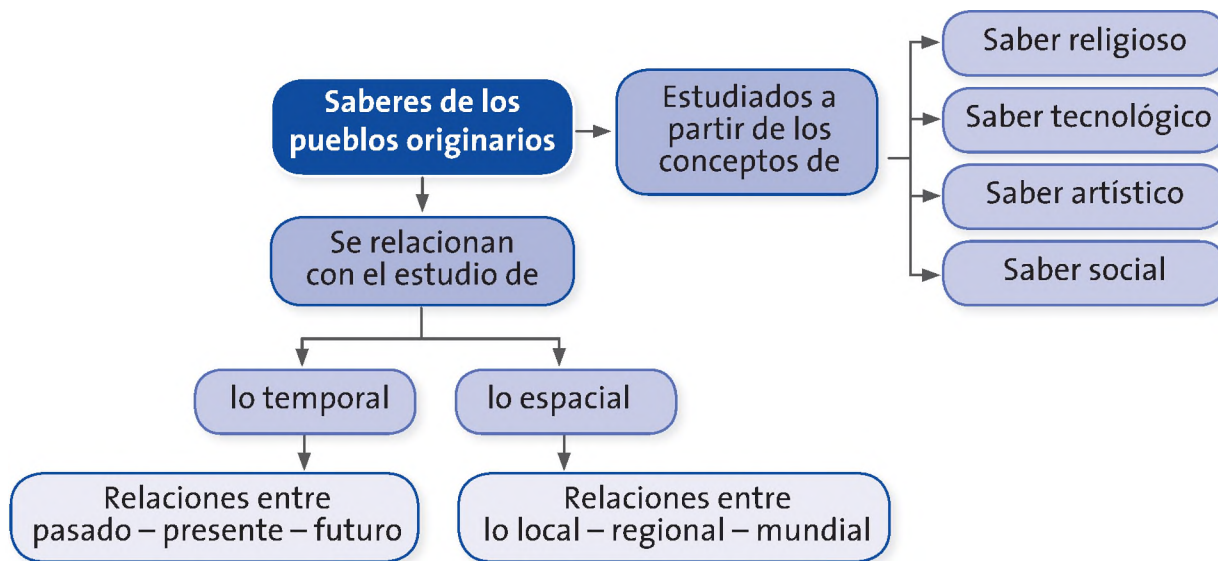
Saberes de los pueblos originarios

Estudiados a partir de los conceptos de

Saber religioso

Saber tecnológico

Saber artístico

Saber social

Se relacionan con el estudio de

lo temporal

lo espacial

Relaciones entre pasado – presente – futuro

Relaciones entre lo local – regional – mundial